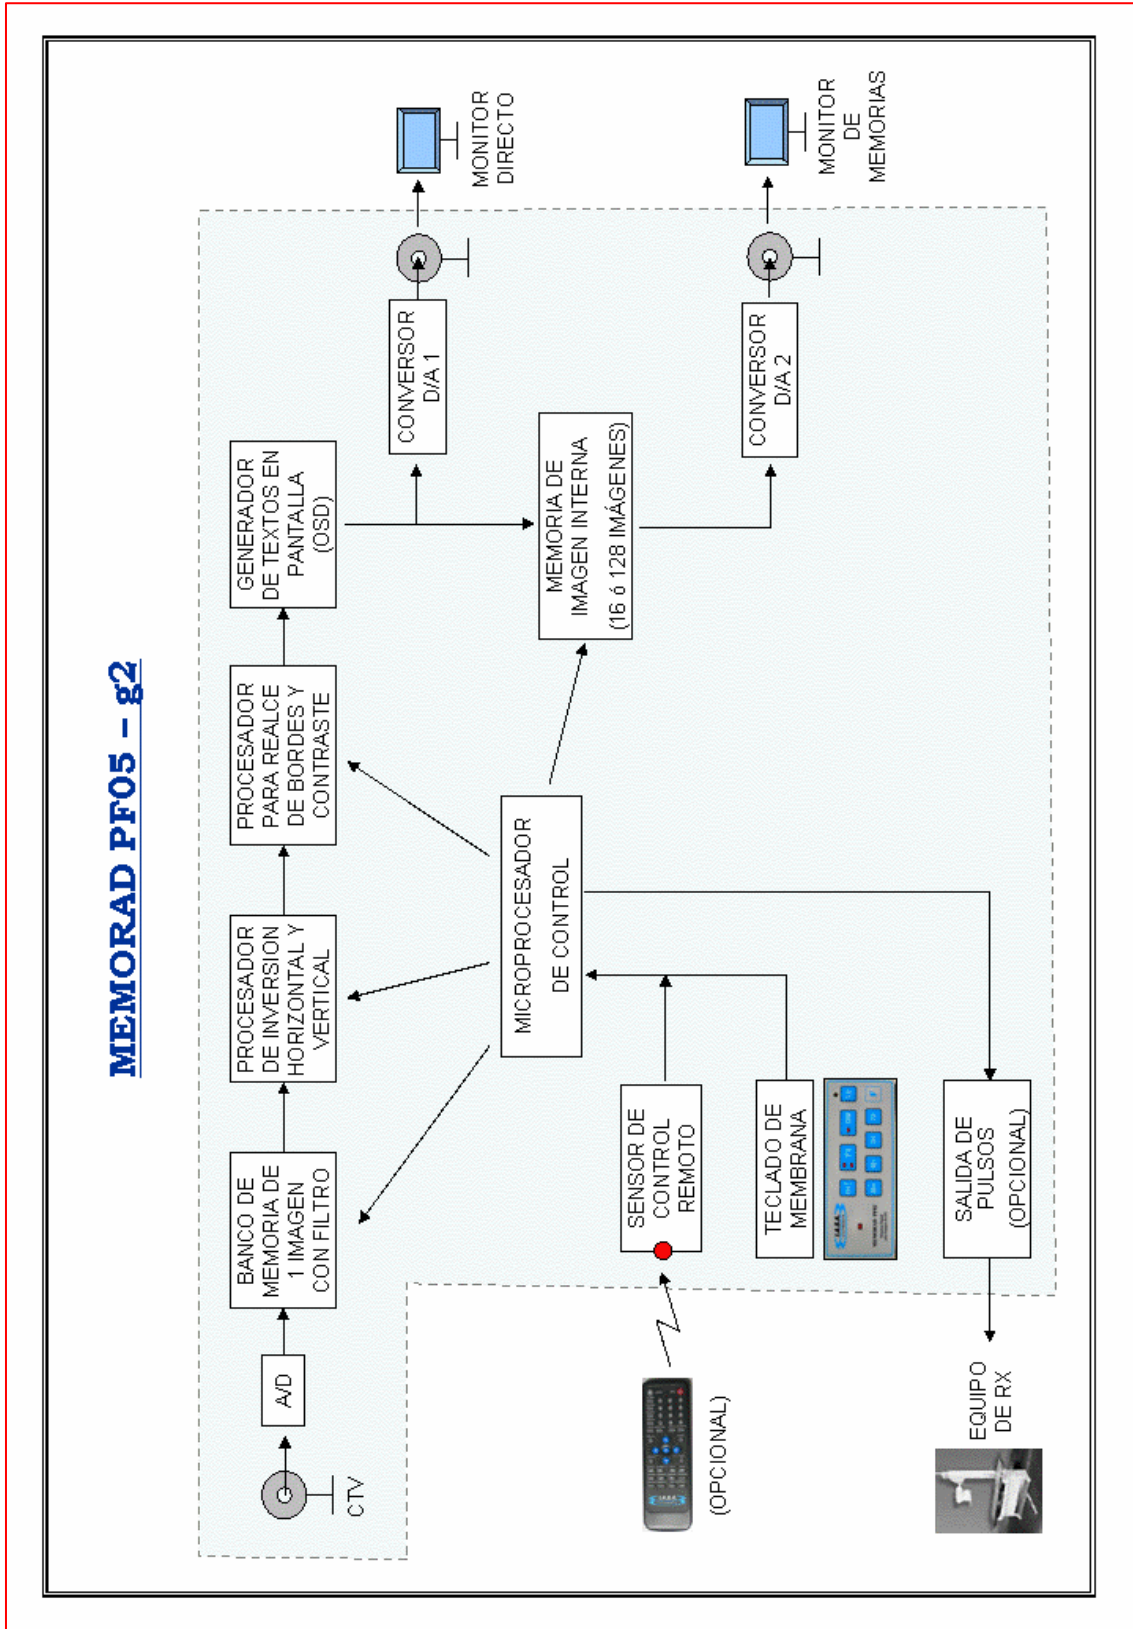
MEMORAD PF05 – g2

CTV

A/D

BANCO DE MEMORIA DE 1 IMAGEN CON FILTRO

PROCESADOR DE INVERSION HORIZONTAL Y VERTICAL

PROCESADOR PARA REALCE DE BORDES Y CONTRASTE

GENERADOR DE TEXTOS EN PANTALLA (OSD)

CONVERSOR D/A 1

MONITOR DIRECTO

MEMORIA DE IMAGEN INTERNA (16 ó 128 IMÁGENES)

CONVERSOR D/A 2

MONITOR DE MEMORIAS

MICROPROCESADOR DE CONTROL

SENSOR DE CONTROL REMOTO

TECLADO DE MEMBRANA

SALIDA DE PULSOS (OPCIONAL)

(OPCIONAL)

EQUIPO DE RX